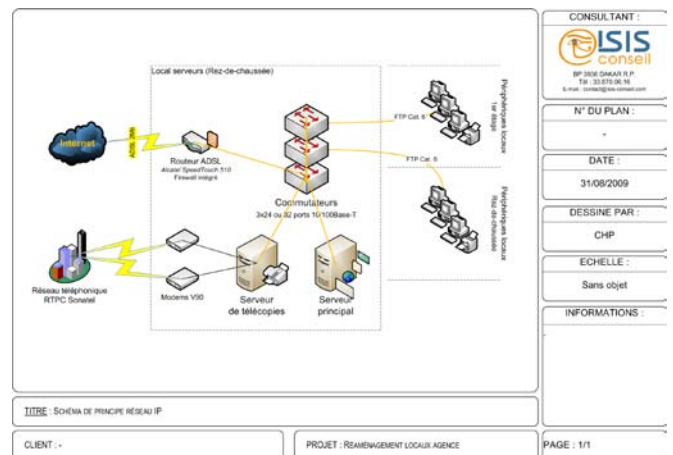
CONSULTANT :

ISIS conseil

BP 3936 DAKAR R.P.
Tél : 33.870.06.16
E-mail : contact@isis-conseil.com

N° DU PLAN :

-

DATE :

31/08/2009

DESSINE PAR :

CHP

ECHELLE :

Sans objet

INFORMATIONS :

Local serveurs (Rez-de-chaussée)

Internet

ADSL 2Mb

Routeur ADSL
Alcatel SpeedTouch 510
Firewall intégré

FTP Cat. 6

FTP Cat. 6

Périphériques locaux 1er étage

Périphériques locaux Rez-de-chaussée

Commutateurs
3x24 ou 32 ports 10/100Base-T

Réseau téléphonique RTPC Sonatel

Modems V90

Serveur de télécopies

Serveur principal

TITRE : Schéma de principe réseau IP

CLIENT : -

PROJET : Réaménagement locaux agence

PAGE : 1/1